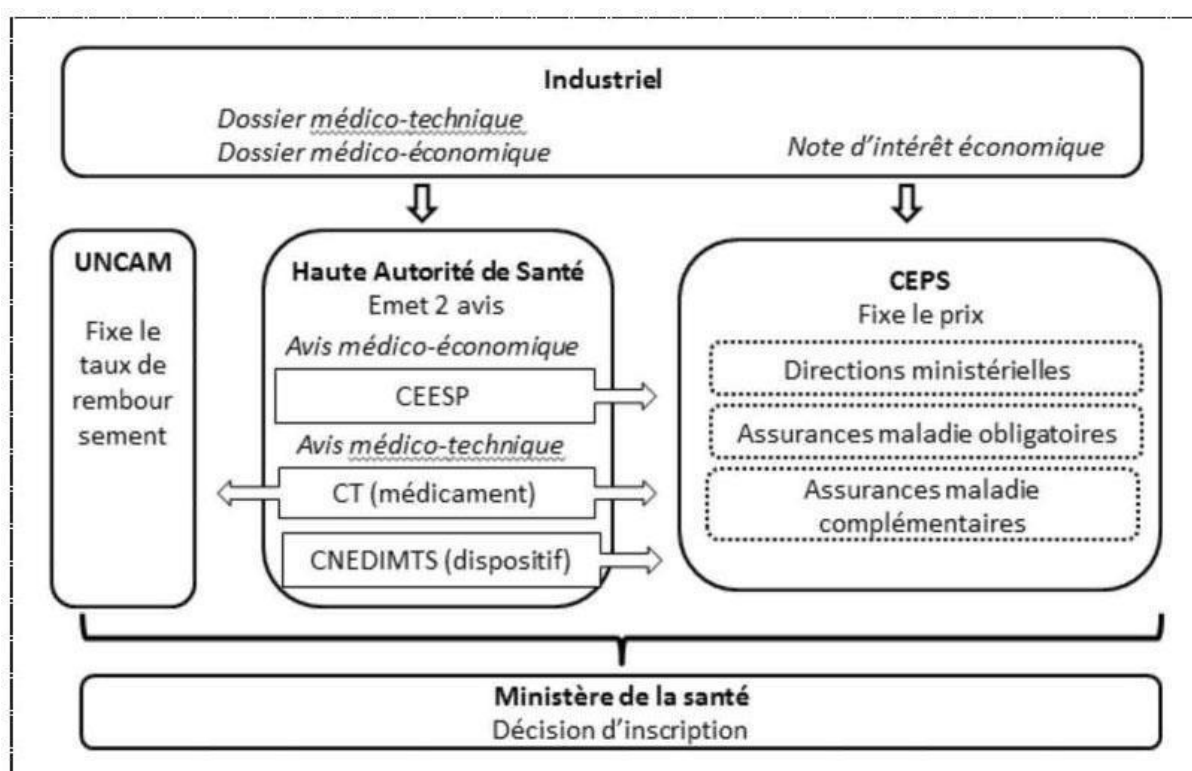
Industriel

Dossier médico-technique
Dossier médico-économique

Note d'intérêt économique

UNCAM

Fixe le taux de rembour sement

Haute Autorité de Santé
Emet 2 avis

Avis médico-économique

CEESP

Avis médico-technique

CT (médicament)

CNEDIMTS (dispositif)

CEPS
Fixe le prix

Directions ministérielles

Assurances maladie obligatoires

Assurances maladie complémentaires

Ministère de la santé
Décision d'inscription